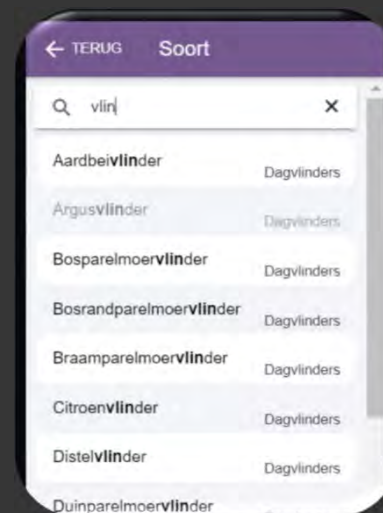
← TERUG Soort

vlin ×

Aardbeivlinder Dagvlinders

Argusvlinder Dagvlinders

Bosparelmoervlinder Dagvlinders

Bosrandparelmoervlinder Dagvlinders

Braamparelmoervlinder Dagvlinders

Citroenvlinder Dagvlinders

Distelvlinder Dagvlinders

Duinparelmoervlinder